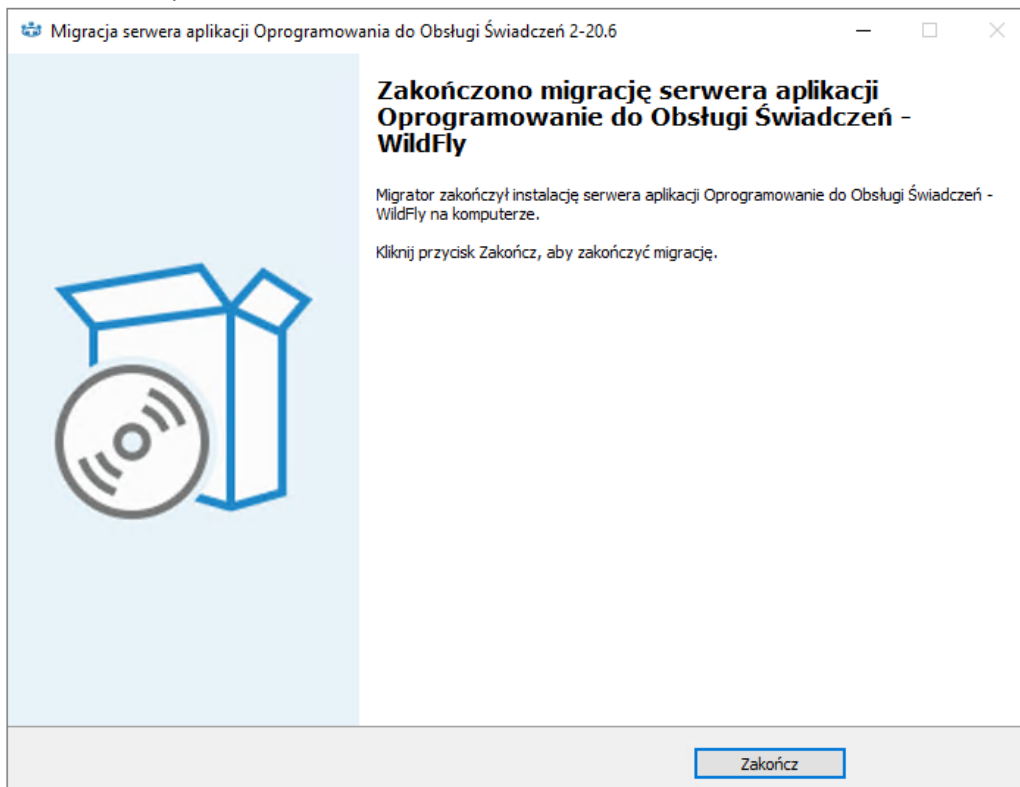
Migracja serwera aplikacji Oprogramowania do Obsługi Świadczeń 2-20.6

Zakończono migrację serwera aplikacji Oprogramowanie do Obsługi Świadczeń - WildFly

Migrator zakończył instalację serwera aplikacji Oprogramowanie do Obsługi Świadczeń - WildFly na komputerze.

Kliknij przycisk Zakończ, aby zakończyć migrację.

Zakończ